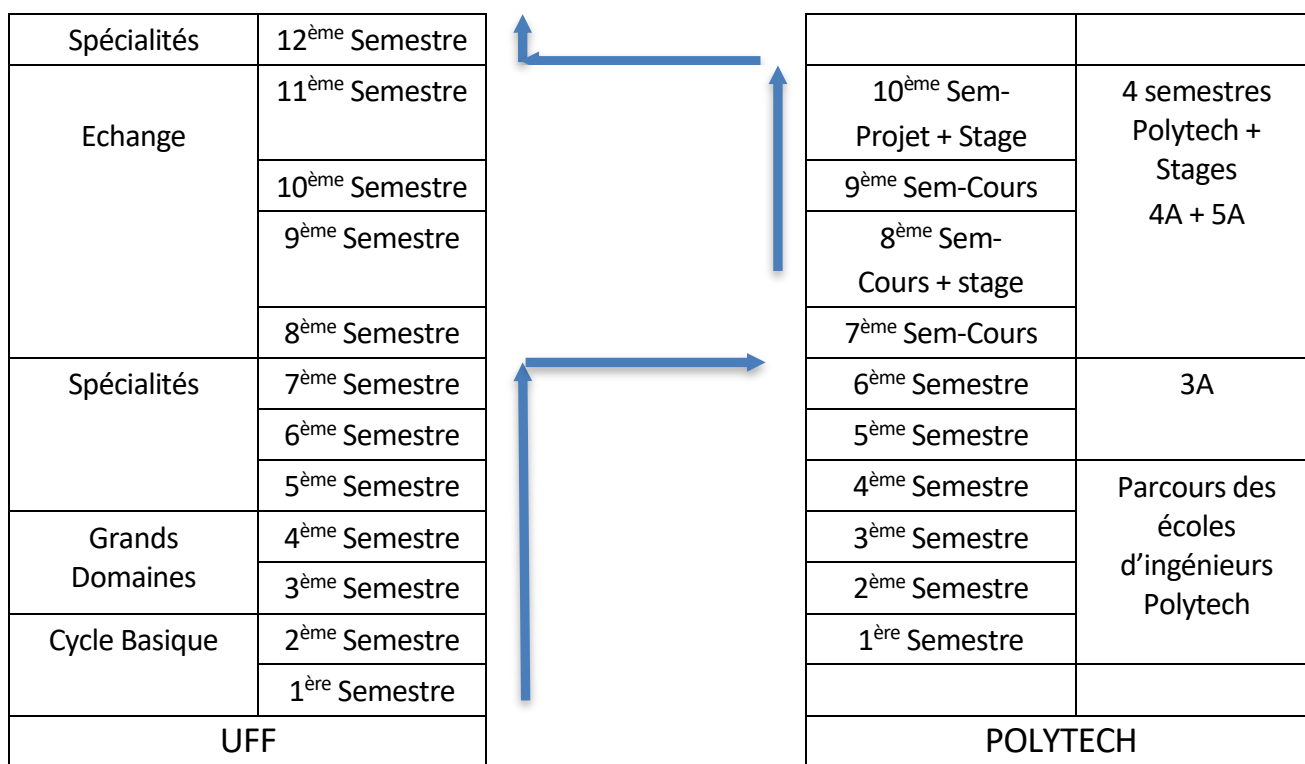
| Spécialités | 12$^{ème}$ Semestre |
|---|---|
| Echange | 11$^{ème}$ Semestre |
| | 10$^{ème}$ Semestre |
| | 9$^{ème}$ Semestre |
| | 8$^{ème}$ Semestre |
| Spécialités | 7$^{ème}$ Semestre |
| | 6$^{ème}$ Semestre |
| | 5$^{ème}$ Semestre |
| Grands Domaines | 4$^{ème}$ Semestre |
| | 3$^{ème}$ Semestre |
| Cycle Basique | 2$^{ème}$ Semestre |
| | 1$^{ère}$ Semestre |
| UFF | |

| | |
|---|---|
| 10$^{ème}$ Sem-Projet + Stage | 4 semestres Polytech + Stages 4A + 5A |
| 9$^{ème}$ Sem-Cours | |
| 8$^{ème}$ Sem-Cours + stage | |
| 7$^{ème}$ Sem-Cours | |
| 6$^{ème}$ Semestre | 3A |
| 5$^{ème}$ Semestre | |
| 4$^{ème}$ Semestre | Parcours des écoles d'ingénieurs Polytech |
| 3$^{ème}$ Semestre | |
| 2$^{ème}$ Semestre | |
| 1$^{ère}$ Semestre | |
| | |
| POLYTECH | |